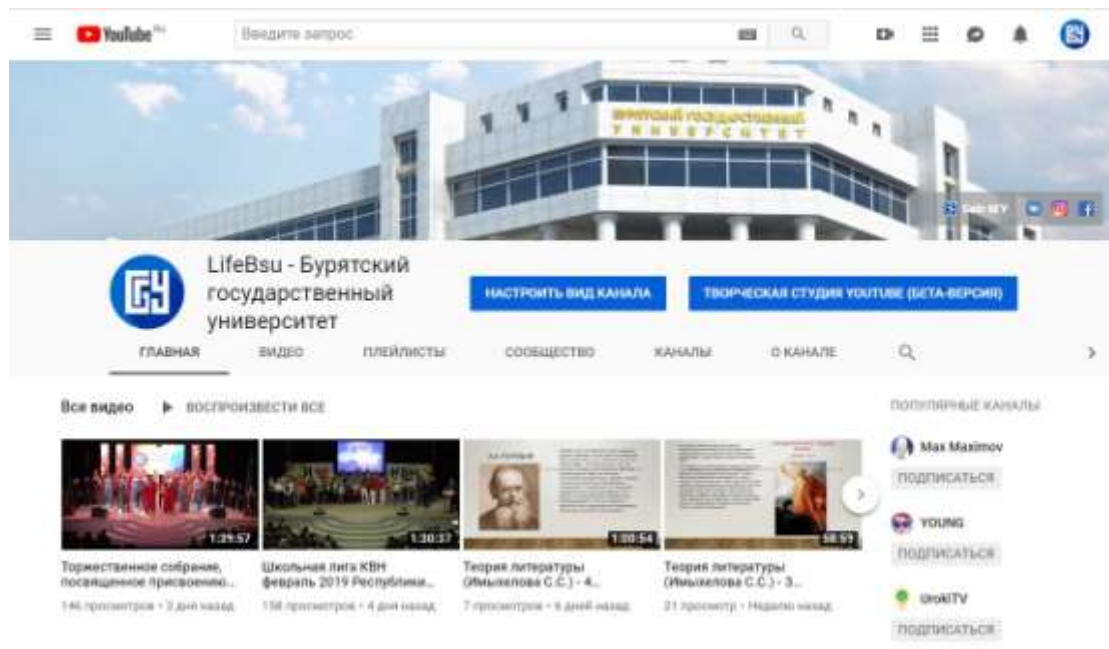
YouTube RU

Введите запрос

БУРЯТСКИЙ ГОСУДАРСТВЕННЫЙ УНИВЕРСИТЕТ

Сайт БГУ

LifeBsu - Бурятский государственный университет

НАСТРОИТЬ ВИД КАНАЛА

ТВОРЧЕСКАЯ СТУДИЯ YOUTUBE (БЕТА-ВЕРСИЯ)

ГЛАВНАЯ
ВИДЕО
ПЛЕЙЛИСТЫ
СООБЩЕСТВО
КАНАЛЫ
О КАНАЛЕ

Все видео
ВОСПРОИЗВЕСТИ ВСЕ

1:39:57
Торжественное собрание, посвященное присвоению...
146 просмотров • 3 дня назад

1:30:37
Школьная лига КВН февраль 2019 Республика...
158 просмотров • 4 дня назад

1:00:54
Теория литературы (Имыхелова С.С.) - 4...
7 просмотров • 6 дней назад

58:53
Теория литературы (Имыхелова С.С.) - 3...
21 просмотр • Неделю назад

ПОПУЛЯРНЫЕ КАНАЛЫ

Max Maximov
ПОДПИСАТЬСЯ

YOUNG
ПОДПИСАТЬСЯ

UrokiTV
ПОДПИСАТЬСЯ